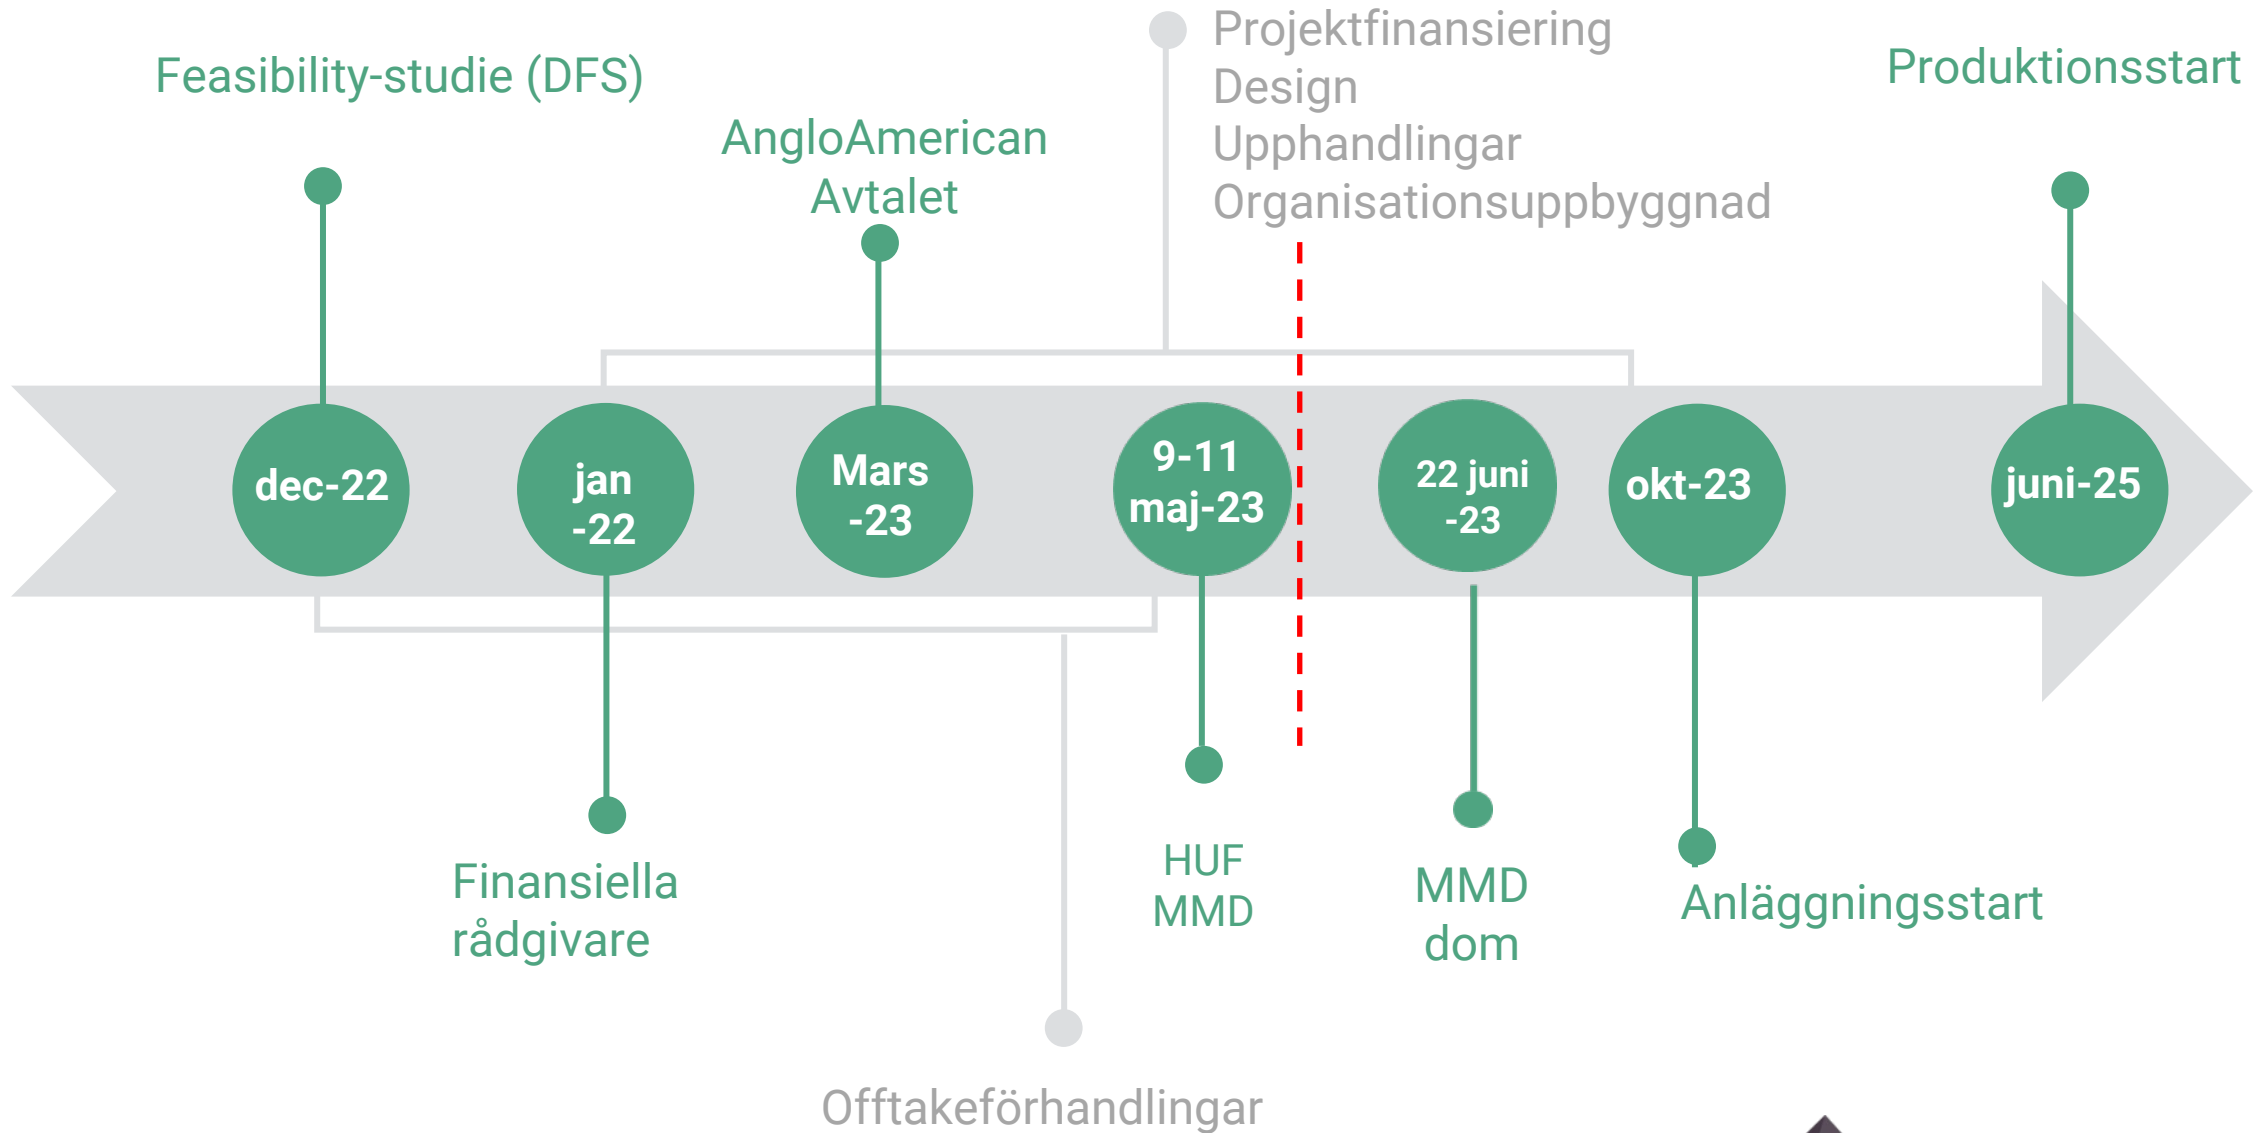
Feasibility-studie (DFS)

AngloAmerican Avtalet

Projektfinansiering
Design
Upphandlingar
Organisationsuppbyggnad

Produktionsstart

dec-22

jan -22

Mars -23

9-11 maj-23

22 juni -23

okt-23

juni-25

Finansiella rådgivare

HUF
MMD

MMD dom

Anläggningsstart

Offtakeförhandlingar